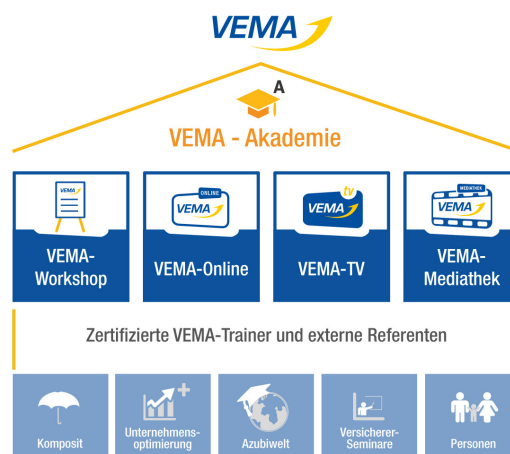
VEMA

A

VEMA - Akademie

VEMA

VEMA-Workshop

ONLINE
VEMA

VEMA-Online

tv
VEMA

VEMA-TV

MEDIATHEK
VEMA

VEMA-Mediathek

Zertifizierte VEMA-Trainer und externe Referenten

Komposit

Unternehmensoptimierung

Azubiwelt

Versicherer-Seminare

Personen